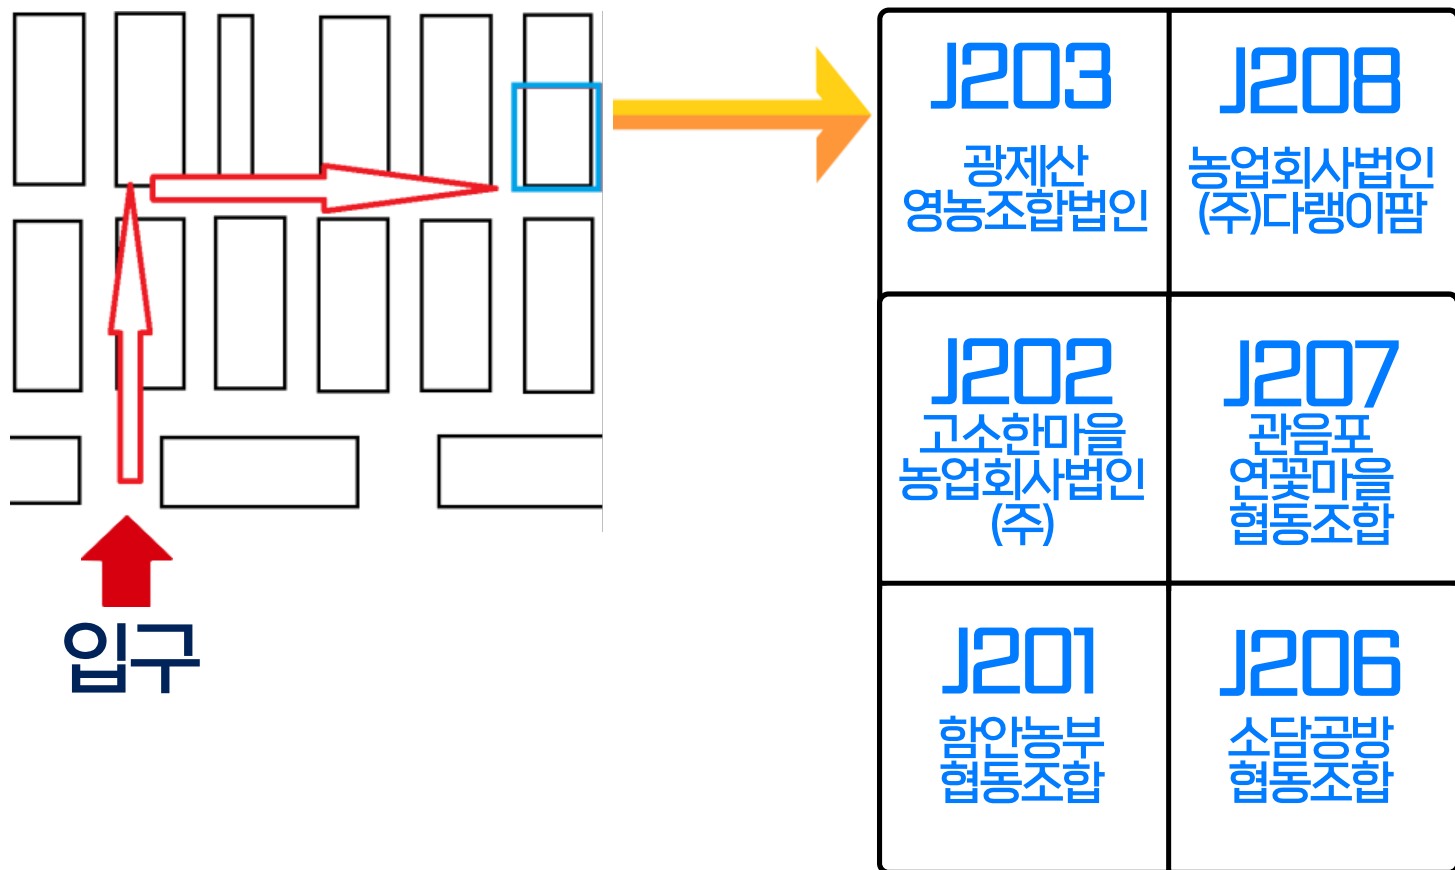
입구

| | |
|---|---|
| J203 광제산 영농조합법인 | J208 농업회사법인 (주)다랭이팜 |
| J202 고소한마을 농업회사법인 (주) | J207 관음포 연꽃마을 협동조합 |
| J201 함안농부 협동조합 | J206 소담공방 협동조합 |